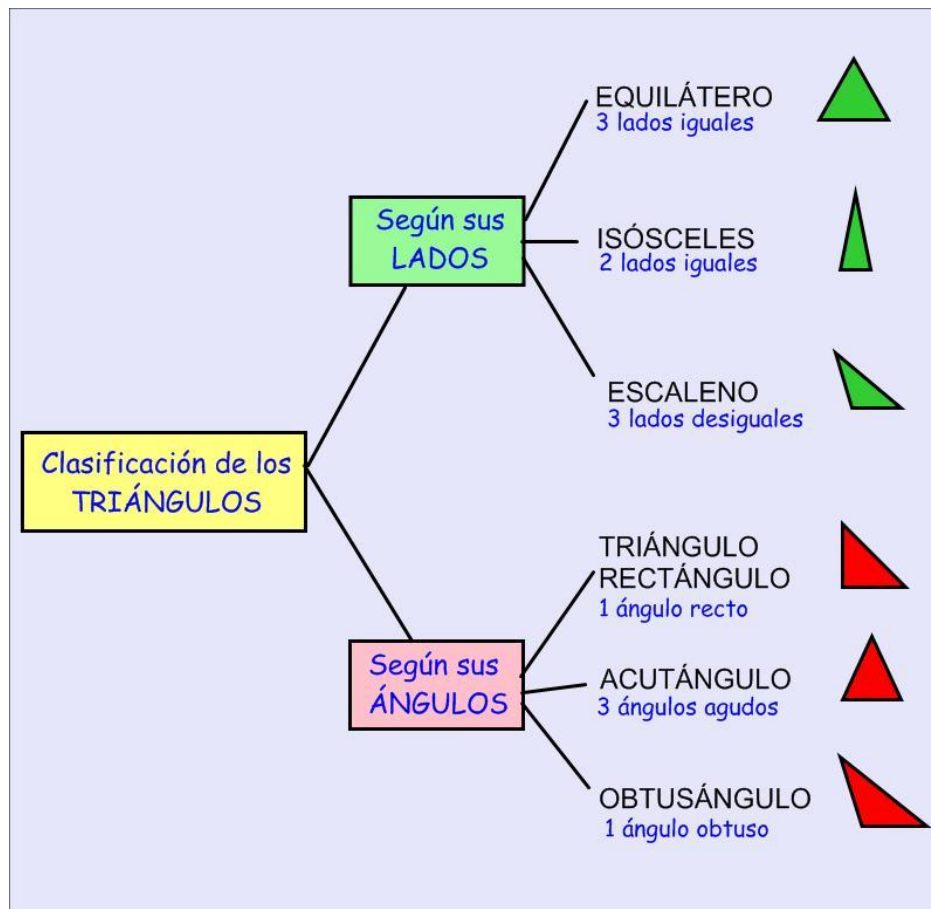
Clasificación de los TRIÁNGULOS

Según sus LADOS

EQUILÁTERO
3 lados iguales

ISÓSCELES
2 lados iguales

ESCALENO
3 lados desiguales

Según sus ÁNGULOS

TRIÁNGULO RECTÁNGULO
1 ángulo recto

ACUTÁNGULO
3 ángulos agudos

OBTUSÁNGULO
1 ángulo obtuso